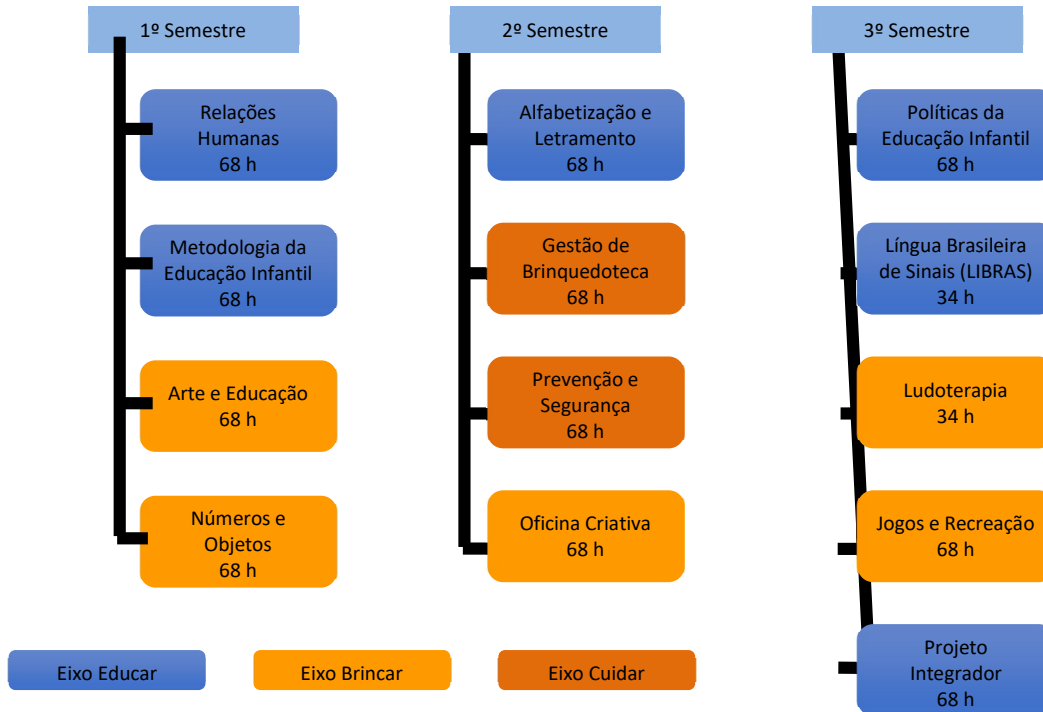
1º Semestre

Relações Humanas
68 h

Metodologia da Educação Infantil
68 h

Arte e Educação
68 h

Números e Objetos
68 h

2º Semestre

Alfabetização e Letramento
68 h

Gestão de Brinquedoteca
68 h

Prevenção e Segurança
68 h

Oficina Criativa
68 h

3º Semestre

Políticas da Educação Infantil
68 h

Língua Brasileira de Sinais (LIBRAS)
34 h

Ludoterapia
34 h

Jogos e Recreação
68 h

Projeto Integrador
68 h

Eixo Educar

Eixo Brincar

Eixo Cuidar